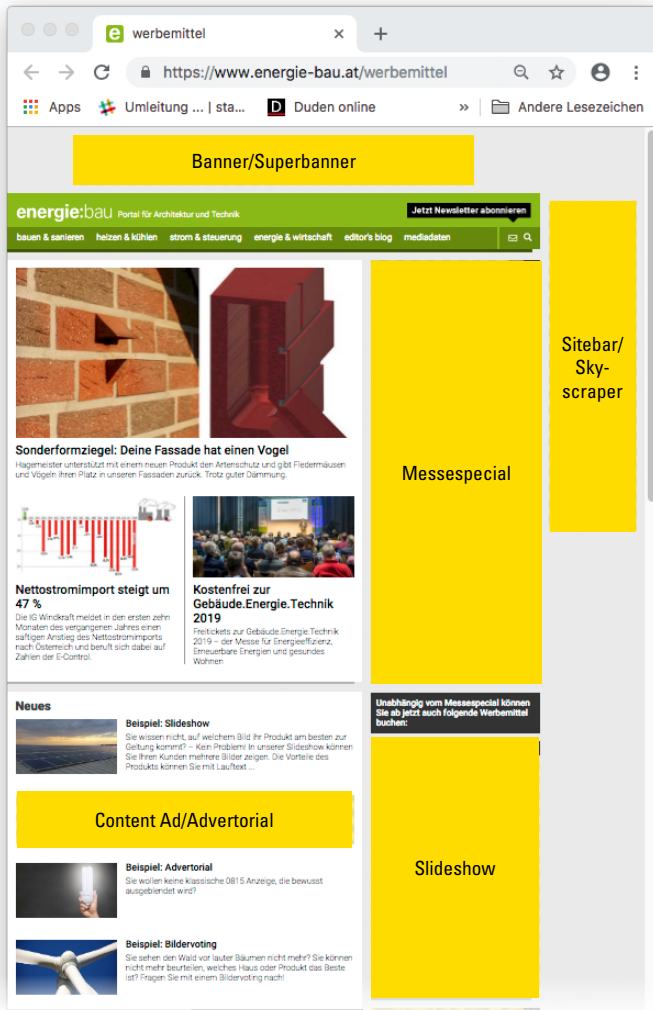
werbemittel

https://www.energie-bau.at/werbemittel

Apps Umleitung ... | sta... Duden online » Andere Lesezeichen

Banner/Superbanner

energie:bau Portal für Architektur und Technik

Jetzt Newsletter abonnieren

bauen & sanieren heizen & kühlen strom & steuerung energie & wirtschaft editor's blog mediadaten

Sitebar/ Sky-scraper

Sonderformziegel: Deine Fassade hat einen Vogel

Hagerneister unterstützt mit einem neuen Produkt den Artenschutz und gibt Fledermäusen und Vögeln ihren Platz in unseren Fassaden zurück. Trotz guter Dämmung.

Messespecial

Nettostromimport steigt um 47 %

Die IG Windkraft meldet in den ersten zehn Monaten des vergangenen Jahres einen saftigen Anstieg des Nettostromimports nach Österreich und beruft sich dabei auf Zahlen der E-Control.

Kostenfrei zur Gebäude.Energie.Technik 2019

Freitickets zur Gebäude.Energie.Technik 2019 – der Messe für Energieeffizienz, Erneuerbare Energien und gesundes Wohnen

Neues

Beispiel: Slideshow

Sie wissen nicht, auf welchem Bild ihr Produkt am besten zur Geltung kommt? – Kein Problem! In unserer Slideshow können Sie Ihren Kunden mehrere Bilder zeigen. Die Vorteile des Produkts können Sie mit Lauftext ...

Unabhängig vom Messespecial können Sie ab jetzt auch folgende Werbemittel buchen:

Content Ad/Advertorial

Slideshow

Beispiel: Advertorial

Sie wollen keine klassische 0815 Anzeige, die bewusst ausgeblendet wird?

Beispiel: Bildervoting

Sie sehen den Wald vor lauter Bäumen nicht mehr? Sie können nicht mehr beurteilen, welches Haus oder Produkt das Beste ist? Fragen Sie mit einem Bildervoting nach!